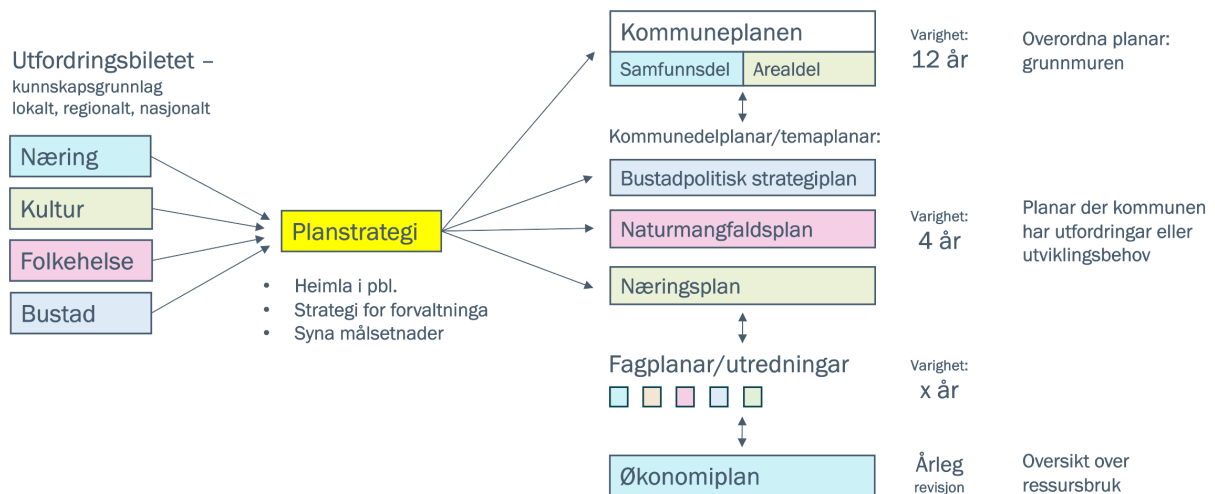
Utfordringsbiletet –
kunnskapsgrunnlag lokalt, regionalt, nasjonalt

Næring

Kultur

Folkehelse

Bustad

Planstrategi

• Heimla i pbl.
• Strategi for forvaltninga
• Syna målsetnader

Kommuneplanen

Samfunnsdel

Arealdel

Varighet:
12 år

Overordna planar: grunnmuren

Kommunedelplanar/temaplanar:

Bustadpolitisk strategiplan

Naturmangfaldsplan

Næringsplan

Varighet:
4 år

Planar der kommunen har utfordringar eller utviklingsbehov

Fagplanar/utredningar

Varighet:
x år

Økonomiplan

Årleg
revisjon

Oversikt over ressursbruk